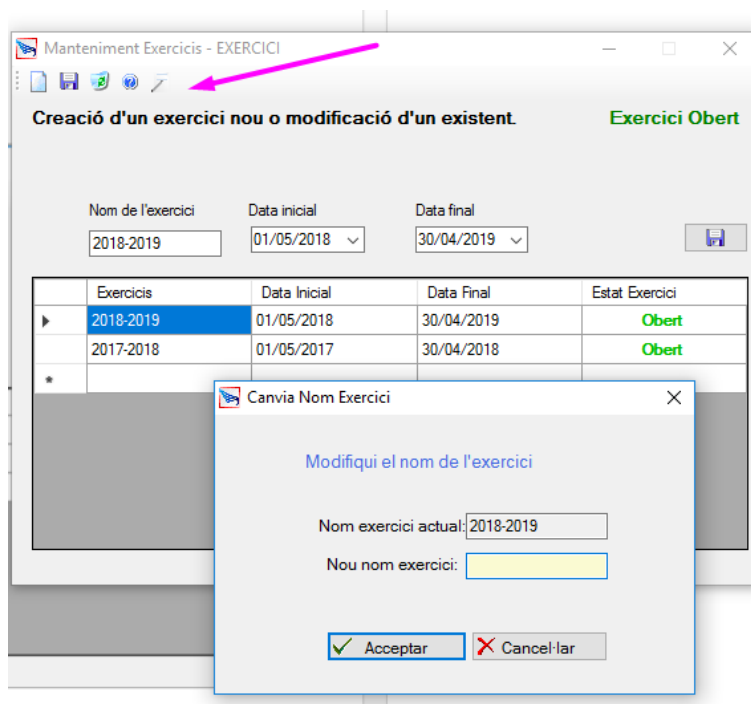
Manteniment Exercicis - EXERCICI

Creació d'un exercici nou o modificació d'un existent.

Exercici Obert

Nom de l'exercici
2018-2019

Data inicial
01/05/2018

Data final
30/04/2019

| | Exercicis | Data Inicial | Data Final | Estat Exercici |
|---|---|---|---|---|
| ▸ | 2018-2019 | 01/05/2018 | 30/04/2019 | Obert |
| | 2017-2018 | 01/05/2017 | 30/04/2018 | Obert |
| * | | | | |

Canvia Nom Exercici

Modifiqui el nom de l'exercici

Nom exercici actual: 2018-2019

Nou nom exercici:

Acceptar

Cancel·lar